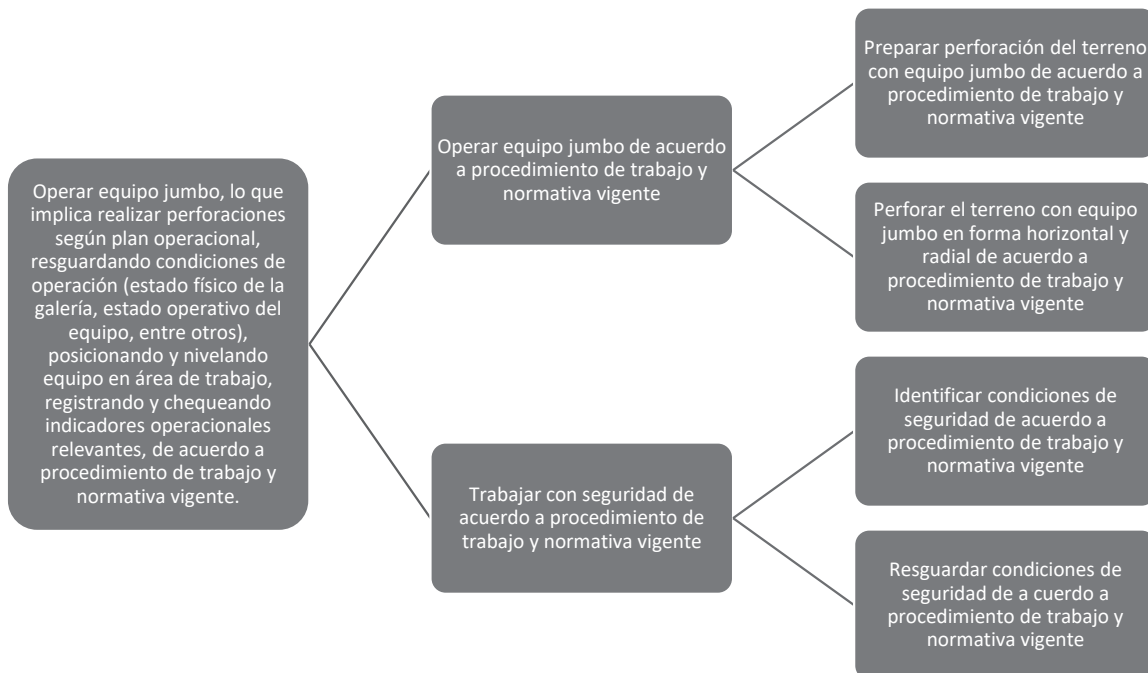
Operar equipo jumbo, lo que implica realizar perforaciones según plan operacional, resguardando condiciones de operación (estado físico de la galería, estado operativo del equipo, entre otros), posicionando y nivelando equipo en área de trabajo, registrando y chequeando indicadores operacionales relevantes, de acuerdo a procedimiento de trabajo y normativa vigente.

Operar equipo jumbo de acuerdo a procedimiento de trabajo y normativa vigente

Preparar perforación del terreno con equipo jumbo de acuerdo a procedimiento de trabajo y normativa vigente

Perforar el terreno con equipo jumbo en forma horizontal y radial de acuerdo a procedimiento de trabajo y normativa vigente

Trabajar con seguridad de acuerdo a procedimiento de trabajo y normativa vigente

Identificar condiciones de seguridad de acuerdo a procedimiento de trabajo y normativa vigente

Resguardar condiciones de seguridad de a cuerdo a procedimiento de trabajo y normativa vigente